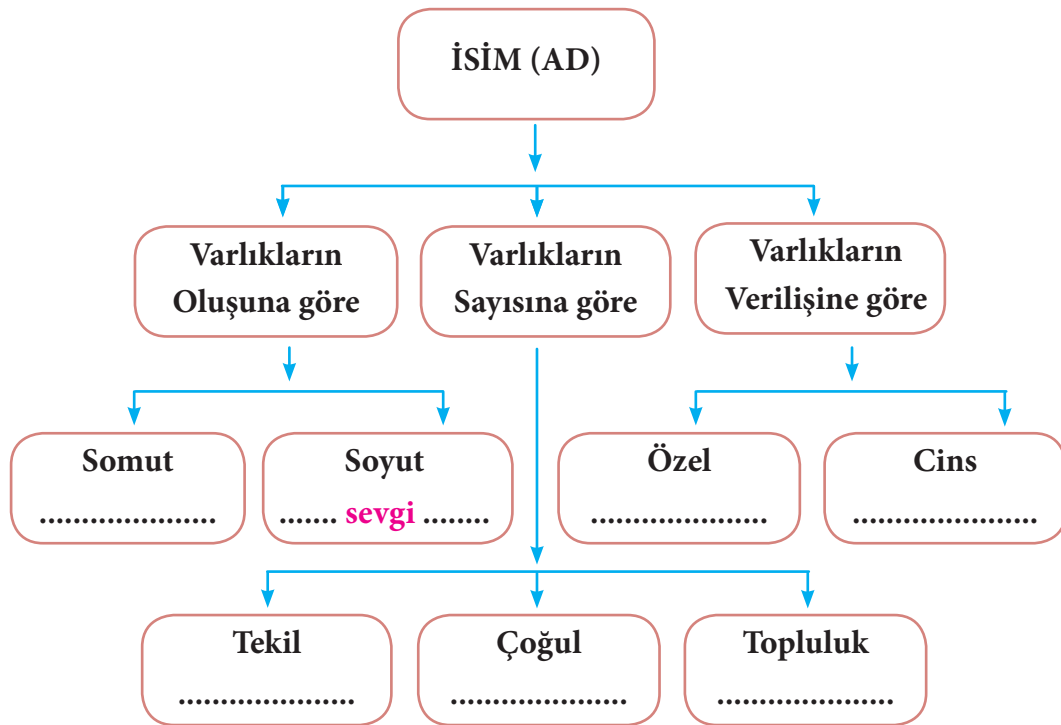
İSİM (AD)

Varlıkların Oluşuna göre

Varlıkların Sayısına göre

Varlıkların Verilişine göre

Somut
....................

Soyut
....... sevgi ........

Özel
....................

Cins
....................

Tekil
....................

Çoğul
....................

Topluluk
....................